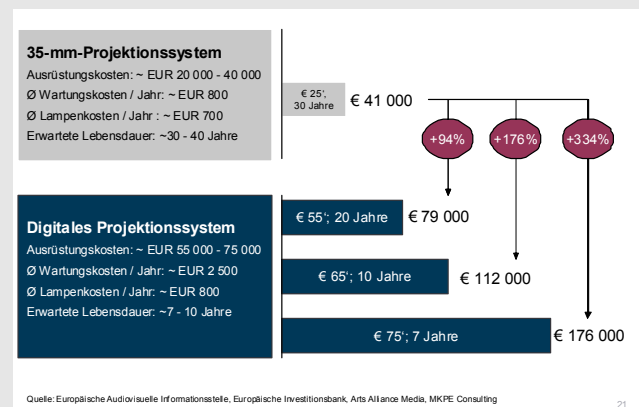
35-mm-Projektionssystem

Ausrüstungskosten: ~ EUR 20 000 - 40 000

Ø Wartungskosten / Jahr: ~ EUR 800

Ø Lampenkosten / Jahr : ~ EUR 700

Erwartete Lebensdauer: ~30 - 40 Jahre

€ 25'; 30 Jahre

€ 41 000

+94%

+176%

+334%

Digitales Projektionssystem

Ausrüstungskosten: ~ EUR 55 000 - 75 000

Ø Wartungskosten / Jahr: ~ EUR 2 500

Ø Lampenkosten / Jahr: ~ EUR 800

Erwartete Lebensdauer: ~7 - 10 Jahre

€ 55'; 20 Jahre

€ 79 000

€ 65'; 10 Jahre

€ 112 000

€ 75'; 7 Jahre

€ 176 000

Quelle: Europäische Audiovisuelle Informationsstelle, Europäische Investitionsbank, Arts Alliance Media, MKPE Consulting

21